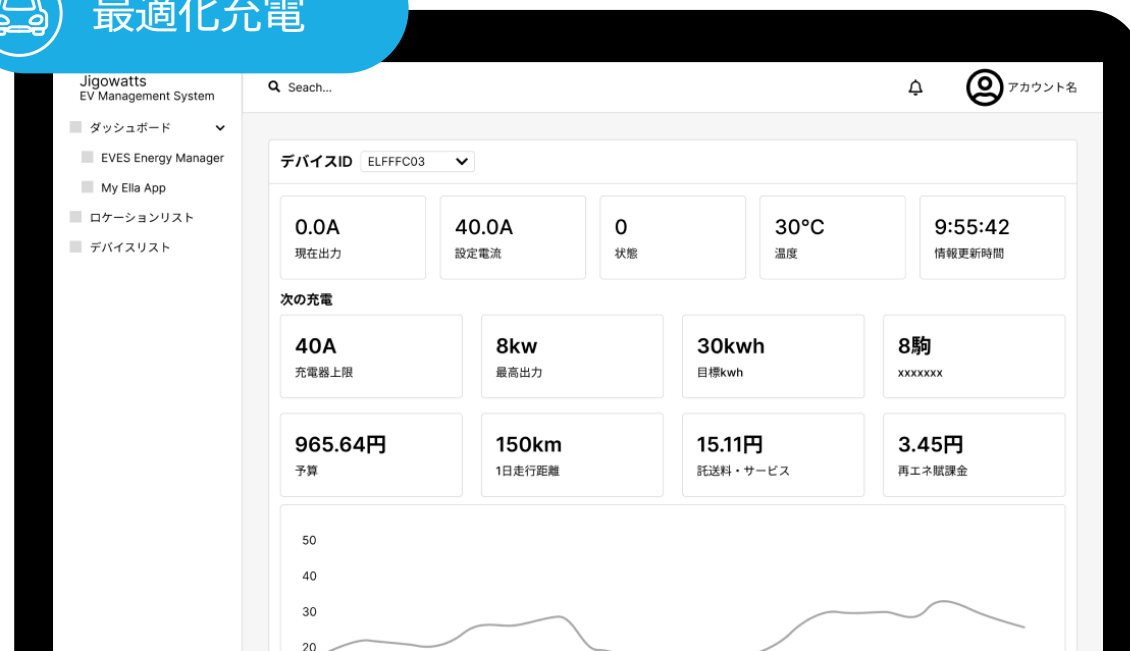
最適化充電

Jigowatts
EV Management System

ダッシュボード
EVES Energy Manager
My Ella App
ロケーションリスト
デバイスリスト

Seach...

アカウント名

デバイスID ELFFFC03

| 0.0A 現在出力 | 40.0A 設定電流 | 0 状態 | 30°C 温度 | 9:55:42 情報更新時間 |
|---|---|---|---|---|

次の充電

| 40A 充電器上限 | 8kw 最高出力 | 30kwh 目標kwh | 8駒 xxxxxxx |
|---|---|---|---|
| 965.64円 予算 | 150km 1日走行距離 | 15.11円 託送料・サービス | 3.45円 再エネ賦課金 |

50
40
30
20